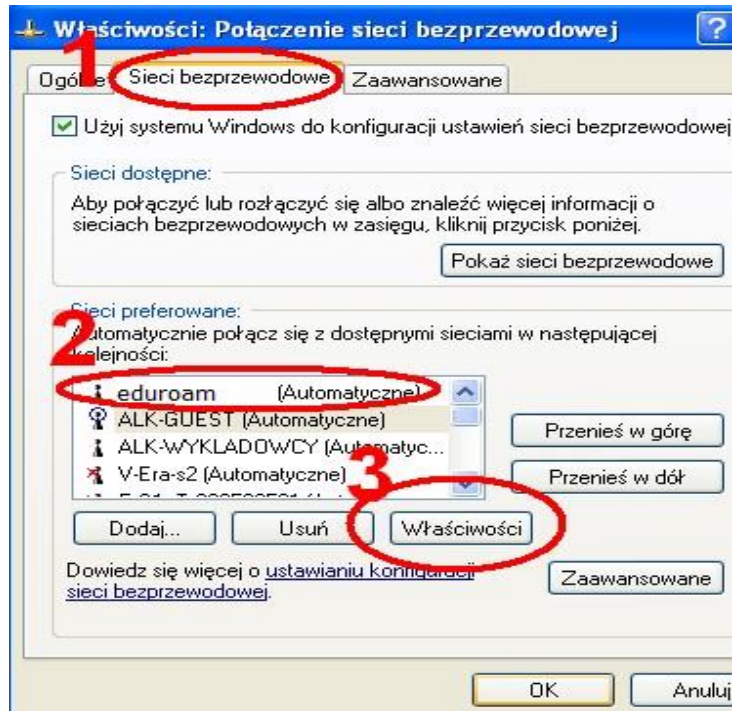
Właściwości: Połączenie sieci bezprzewodowej

?

Ogólne 1 Sieci bezprzewodowe Zaawansowane

Użyj systemu Windows do konfiguracji ustawień sieci bezprzewodowej

Sieci dostępne:

Aby połączyć lub rozłączyć się albo znaleźć więcej informacji o sieciach bezprzewodowych w zasięgu, kliknij przycisk poniżej.

Pokaż sieci bezprzewodowe

Sieci preferowane:

2 Automatycznie połącz się z dostępnymi sieciami w następującej kolejności:

eduroam (Automatyczne)

ALK-GUEST (Automatyczne)

ALK-WYKLADOWCY (Automatyc...

V-Era-s2 (Automatyczne)

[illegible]

Przenieś w górę

Przenieś w dół

3

Dodaj...

Usuń

Właściwości

Dowiedz się więcej o ustawianiu konfiguracji sieci bezprzewodowej.

Zaawansowane

OK

Anuluj